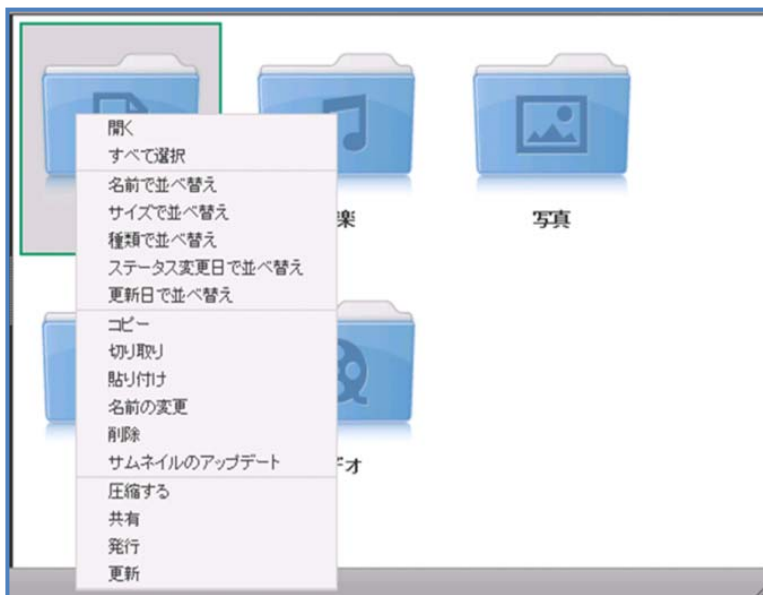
開く
すべて選択
名前で並べ替え
サイズで並べ替え
種類で並べ替え
ステータス変更日で並べ替え
更新日で並べ替え
コピー
切り取り
貼り付け
名前の変更
削除
サムネイルのアップデート
圧縮する
共有
発行
更新

楽

写真

オ